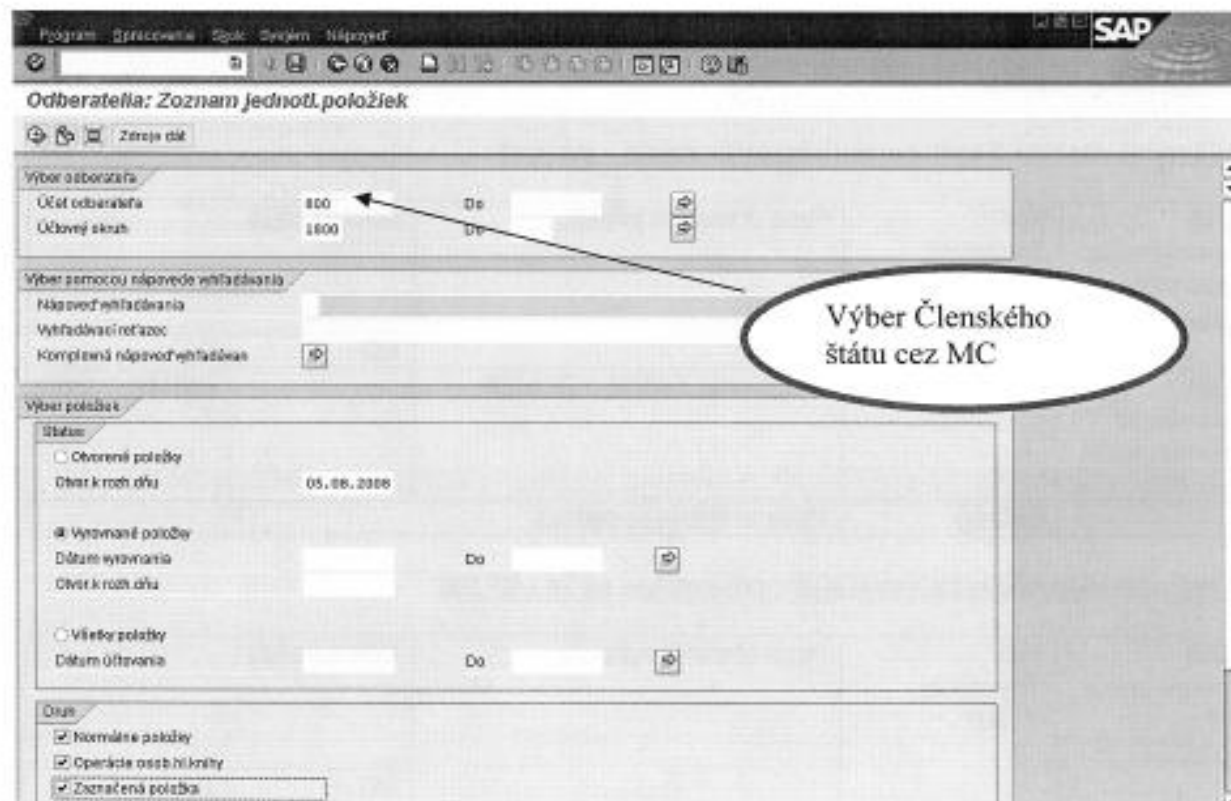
Program Spracovanie Skok Systém Nápoveď

SAP

Odberatelia: Zoznam jednotl.položiek

Zdroje dát

Výber odberateľa

Účet odberateľa 800 Do

Účtový okruh 1800 Do

Výber pomocou nápovede vyhľadávania

Nápoveď vyhľadávania

Vyhľadávací reťazec

Komplexná nápoveď vyhľadávan

Výber Členského štátu cez MC

Výber položiek

Status

Otvorené položky

Otvor.k rozh.dňu 05.08.2008

Vyrovnané položky

Dátum vyrovnania Do

Otvor.k rozh.dňu

Všetky položky

Dátum účtovania Do

Druh

Normálne položky

Operácie osob.hl.knihy

Zaznačená položka